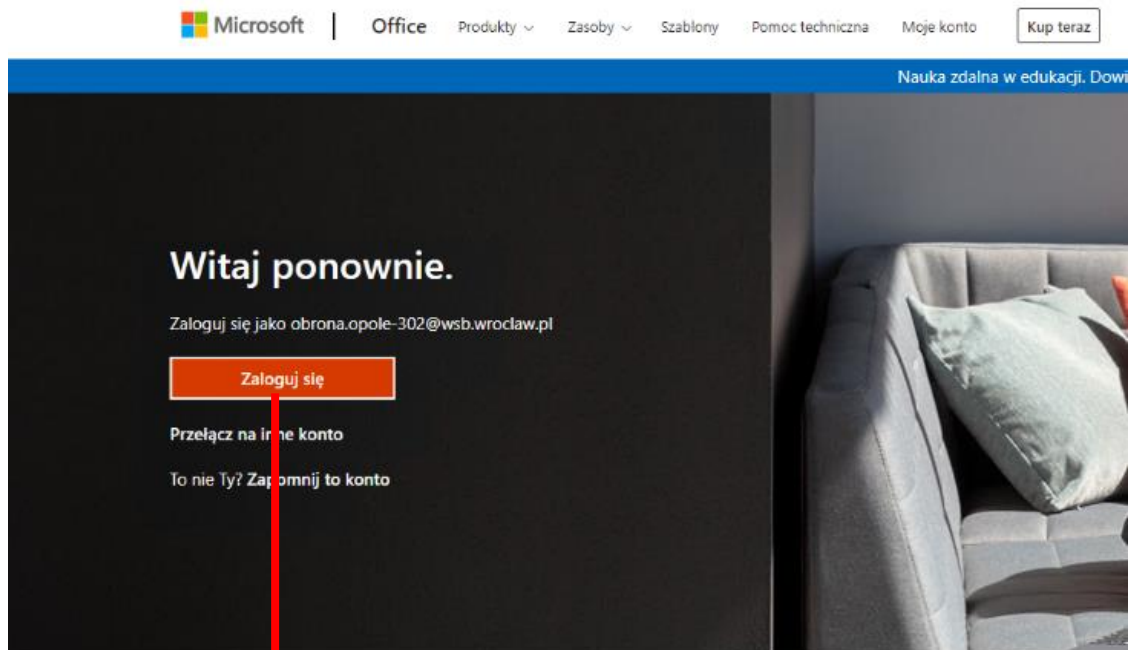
Microsoft | Office Produkty ⌄ Zasoby ⌄ Szablony Pomoc techniczna Moje konto Kup teraz

Nauka zdalna w edukacji. Dowi

Witaj ponownie.

Zaloguj się jako obrona.opole-302@wsb.wroclaw.pl

Zaloguj się

Przełącz na i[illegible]e konto

To nie Ty? Zap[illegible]omnij to konto